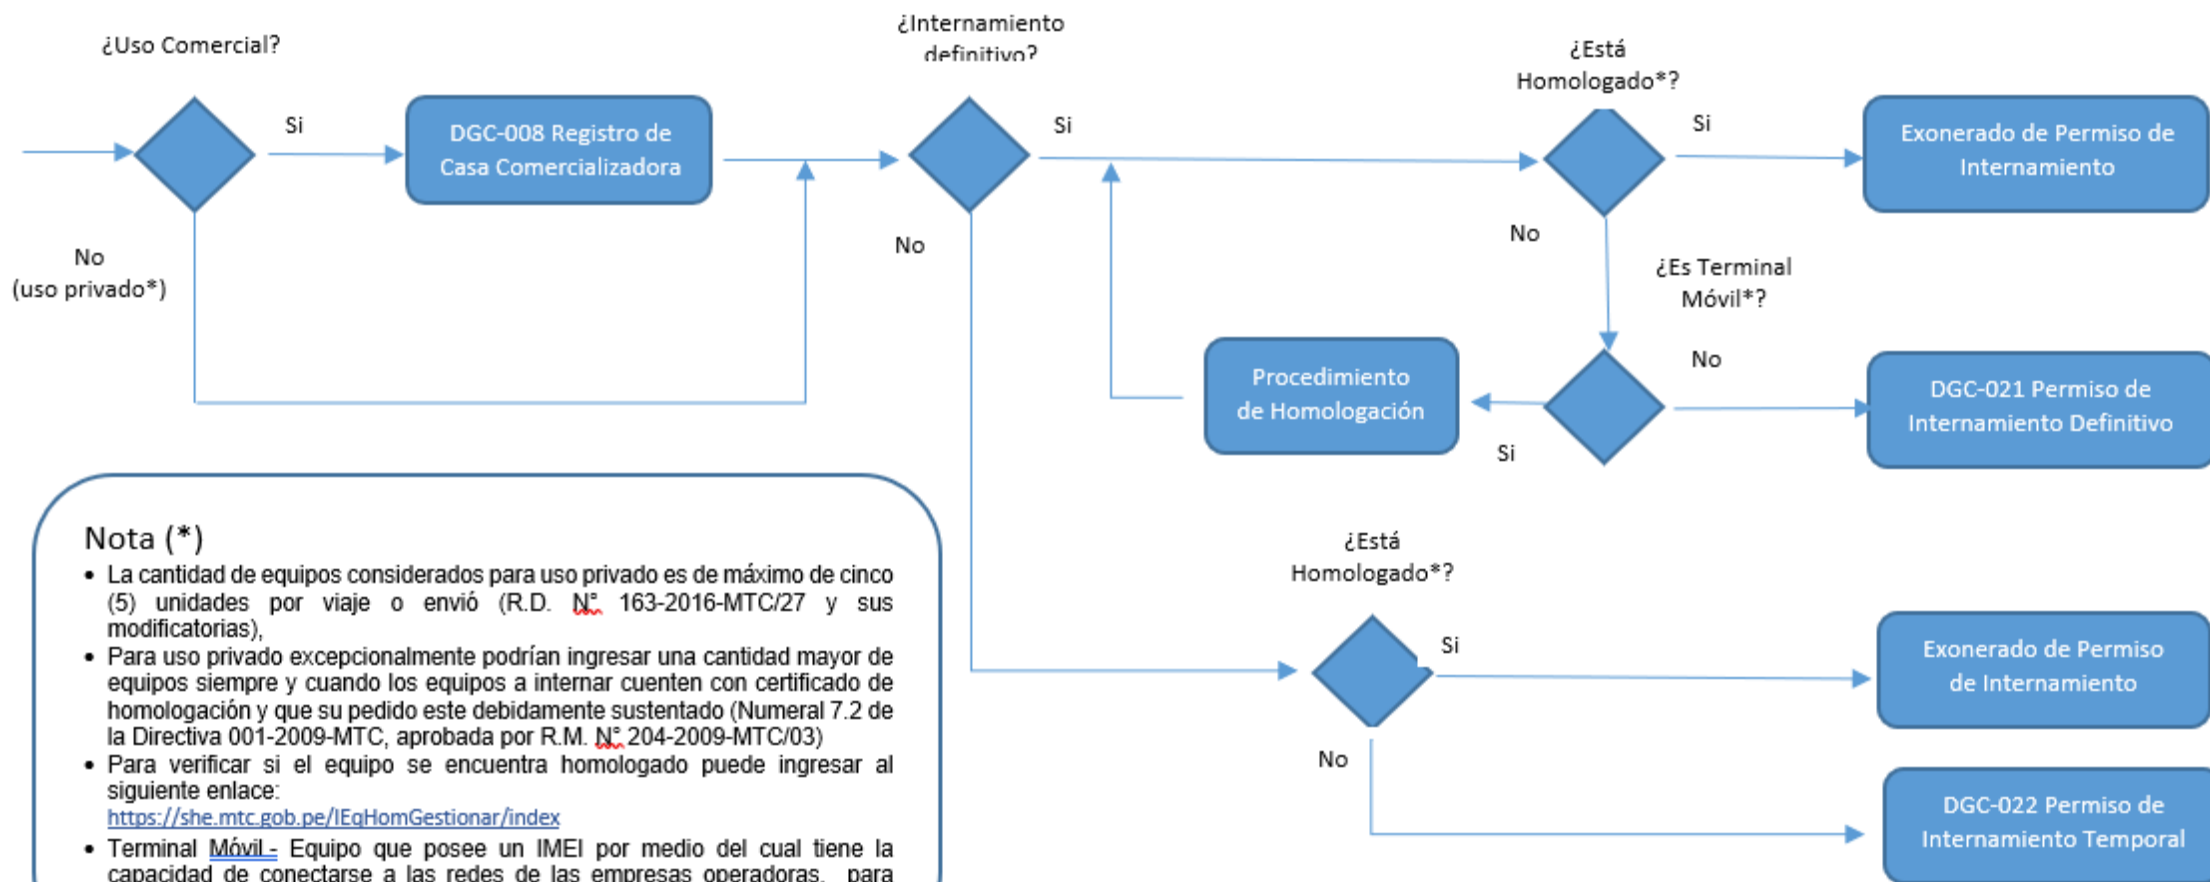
¿Uso Comercial?

Si

DGC-008 Registro de Casa Comercializadora

No (uso privado*)

¿Internamiento definitivo?

Si

No

¿Está Homologado*?

Si

Exonerado de Permiso de Internamiento

No

¿Es Terminal Móvil*?

No

DGC-021 Permiso de Internamiento Definitivo

Procedimiento de Homologación

Si

¿Está Homologado*?

Si

Exonerado de Permiso de Internamiento

No

DGC-022 Permiso de Internamiento Temporal

Nota (*)

• La cantidad de equipos considerados para uso privado es de máximo de cinco (5) unidades por viaje o envió (R.D. N° 163-2016-MTC/27 y sus modificatorias),

• Para uso privado excepcionalmente podrían ingresar una cantidad mayor de equipos siempre y cuando los equipos a internar cuenten con certificado de homologación y que su pedido este debidamente sustentado (Numeral 7.2 de la Directiva 001-2009-MTC, aprobada por R.M. N° 204-2009-MTC/03)

• Para verificar si el equipo se encuentra homologado puede ingresar al siguiente enlace: https://she.mtc.gob.pe/IEqHomGestionar/index

• Terminal Móvil.- Equipo que posee un IMEI por medio del cual tiene la capacidad de conectarse a las redes de las empresas operadoras, para